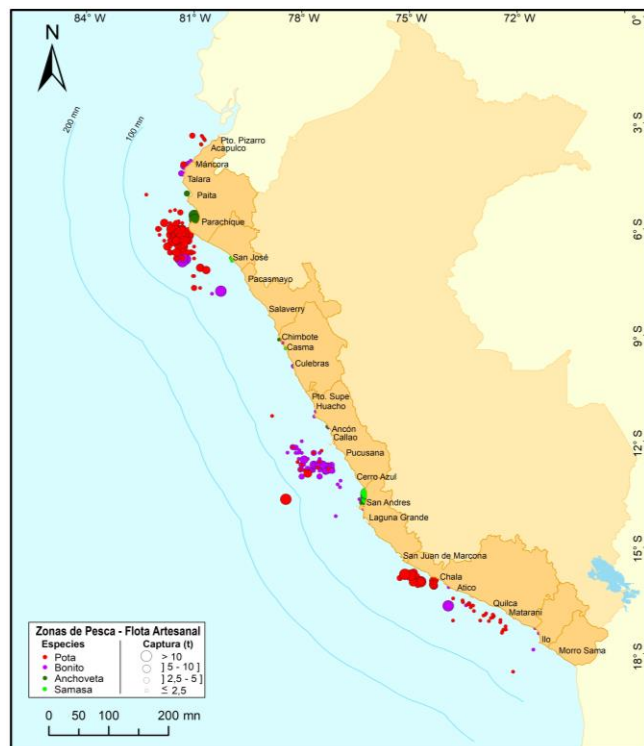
84° W
81° W
78° W
75° W
72° W
N
200 mn
100 mn
3° S
6° S
9° S
12° S
15° S
18° S
Pto. Pizarro
Acapulco
Máncora
Talara
Paita
Parachique
San José
Pacasmayo
Salaverry
Chimbote
Casma
Culebras
Pto. Supe
Huacho
Ancón
Callao
Pucusana
Cerro Azul
San Andres
Laguna Grande
San Juan de Marcona
Chala
Atico
Quilca
Matarani
Ilo
Morro Sama
Zonas de Pesca - Flota Artesanal
Especies
Pota
Bonito
Anchoveta
Samasa
Captura (t)
> 10
] 5 - 10 ]
] 2,5 - 5 ]
≤ 2,5
0 50 100 200 mn